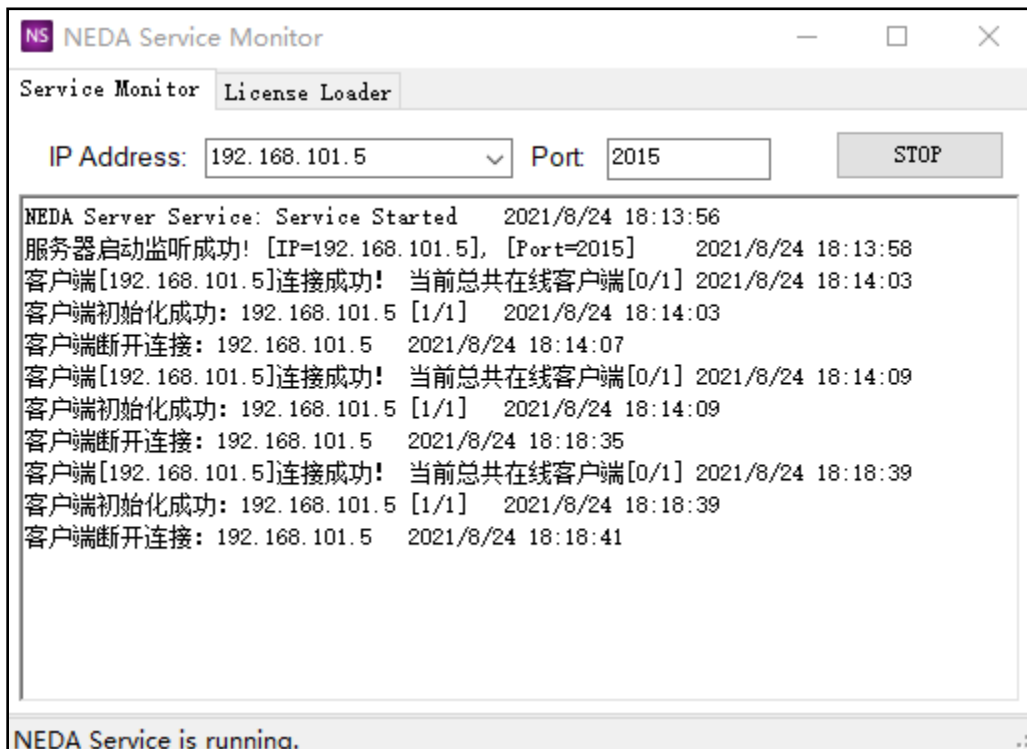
NS NEDA Service Monitor

Service Monitor License Loader

IP Address: 192.168.101.5 Port 2015 STOP

NEDA Server Service: Service Started 2021/8/24 18:13:56
服务器启动监听成功! [IP=192.168.101.5], [Port=2015] 2021/8/24 18:13:58
客户端[192.168.101.5]连接成功! 当前总共在线客户端[0/1] 2021/8/24 18:14:03
客户端初始化成功: 192.168.101.5 [1/1] 2021/8/24 18:14:03
客户端断开连接: 192.168.101.5 2021/8/24 18:14:07
客户端[192.168.101.5]连接成功! 当前总共在线客户端[0/1] 2021/8/24 18:14:09
客户端初始化成功: 192.168.101.5 [1/1] 2021/8/24 18:14:09
客户端断开连接: 192.168.101.5 2021/8/24 18:18:35
客户端[192.168.101.5]连接成功! 当前总共在线客户端[0/1] 2021/8/24 18:18:39
客户端初始化成功: 192.168.101.5 [1/1] 2021/8/24 18:18:39
客户端断开连接: 192.168.101.5 2021/8/24 18:18:41

NEDA Service is running.